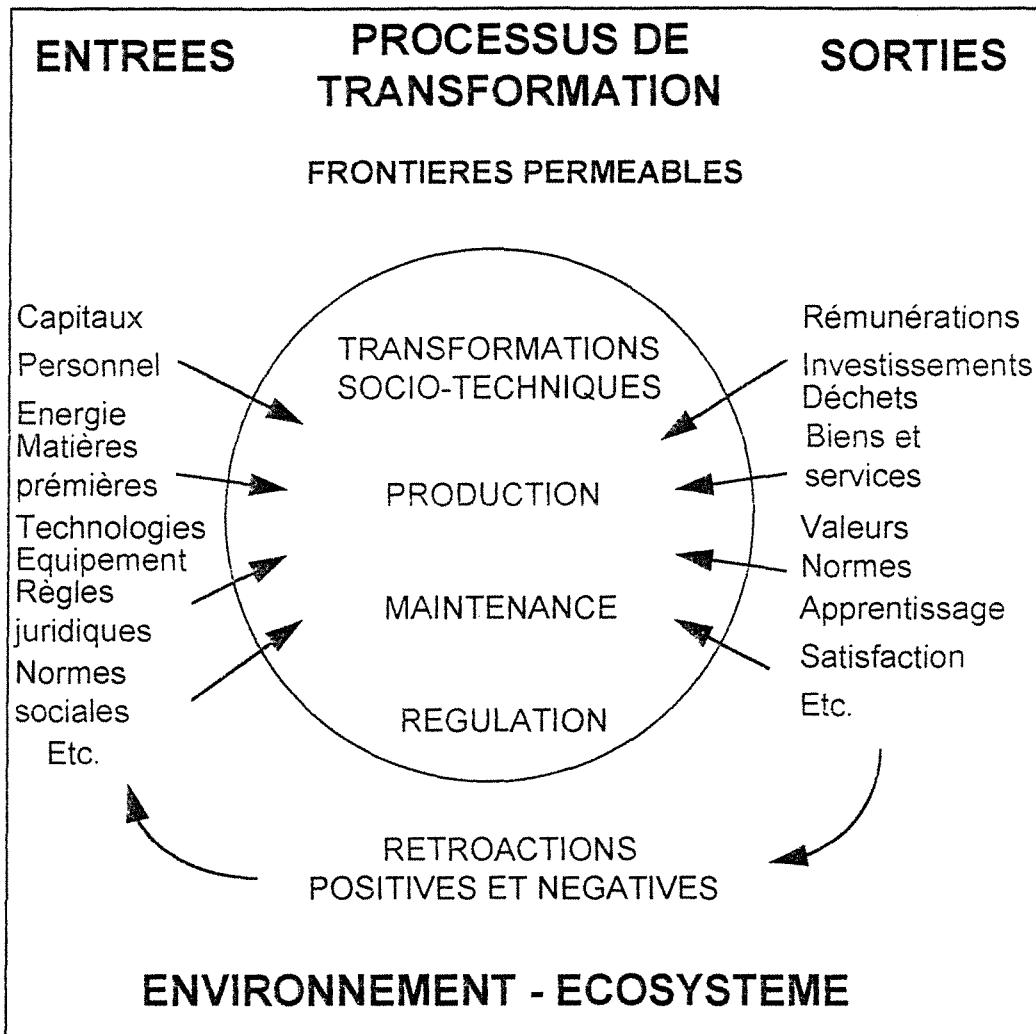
ENTREES

PROCESSUS DE TRANSFORMATION

SORTIES

FRONTIERES PERMEABLES

Capitaux
Personnel
Energie
Matières prémières
Technologies
Equipement
Règles juridiques
Normes sociales
Etc.

TRANSFORMATIONS SOCIO-TECHNIQUES

PRODUCTION

MAINTENANCE

REGULATION

Rémunérations
Investissements
Déchets
Biens et services
Valeurs
Normes
Apprentissage
Satisfaction
Etc.

RETROACTIONS POSITIVES ET NEGATIVES

ENVIRONNEMENT - ECOSYSTEME